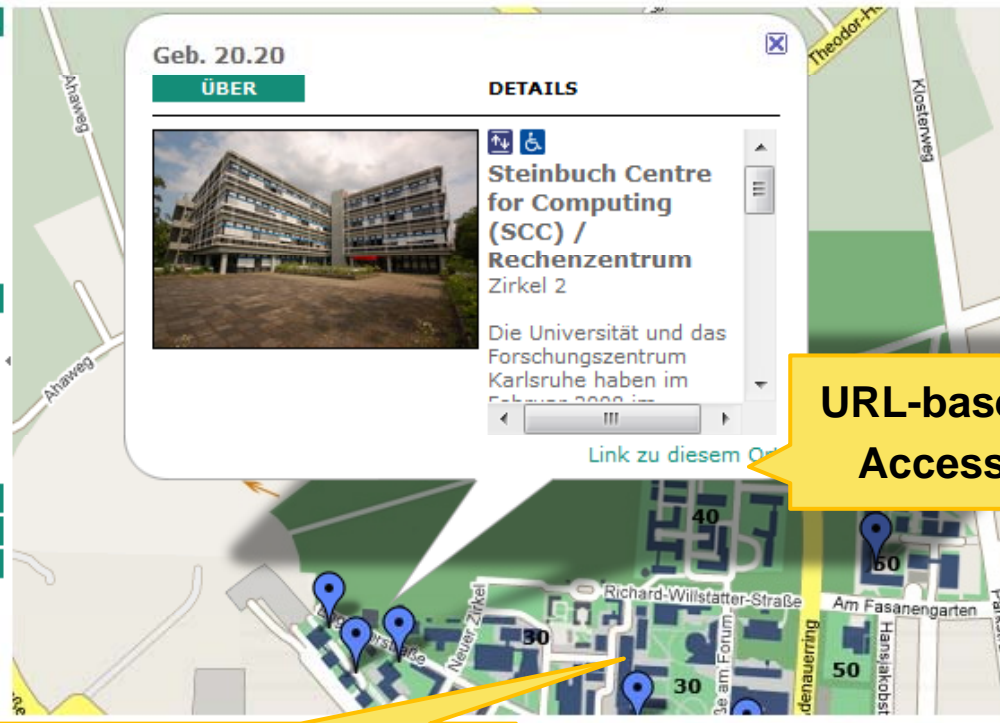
Geb. 20.20

ÜBER

DETAILS

Steinbuch Centre for Computing (SCC) / Rechenzentrum
Zirkel 2

Die Universität und das Forschungszentrum Karlsruhe haben im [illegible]

Link zu diesem O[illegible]

URL-base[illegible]
Access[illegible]

Theodor-H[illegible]
Klosterweg
Ahaweg
Ahaweg
40
50
Richard-Willstätter-Straße
Am Fasanengarten
30
30
Neuer Zirkel
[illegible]straße
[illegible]e am Forum
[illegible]denauerring
Hansjakobst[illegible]
50
Par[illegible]